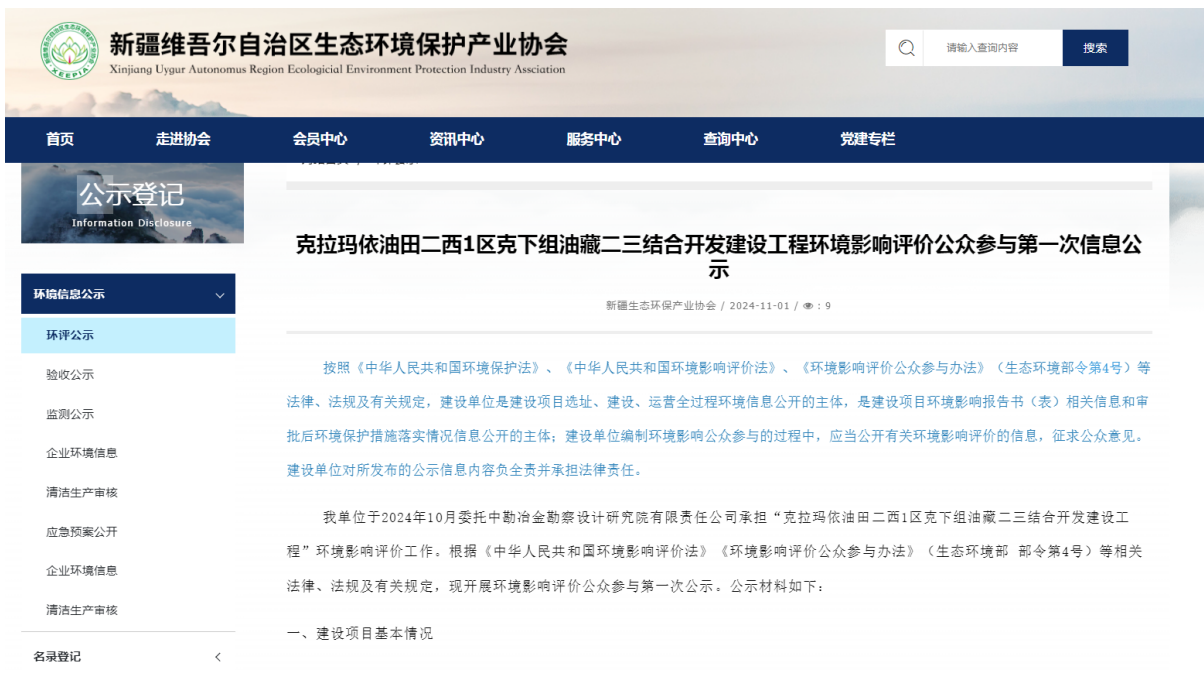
新疆维吾尔自治区生态环境保护产业协会
Xinjiang Uygur Autonomus Region Ecological Environment Protection Industry Association

请输入查询内容
搜索

首页
走进协会
会员中心
资讯中心
服务中心
查询中心
党建专栏

公示登记
Information Disclosure

环境信息公示
环评公示
验收公示
监测公示
企业环境信息
清洁生产审核
应急预案公开
企业环境信息
清洁生产审核
名录登记

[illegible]

克拉玛依油田二西1区克下组油藏二三结合开发建设工程环境影响评价公众参与第一次信息公示

新疆生态环保产业协会 / 2024-11-01 / 👁：9

按照《中华人民共和国环境保护法》、《中华人民共和国环境影响评价法》、《环境影响评价公众参与办法》（生态环境部令第4号）等法律、法规及有关规定，建设单位是建设项目选址、建设、运营全过程环境信息公开的主体，是建设项目环境影响报告书（表）相关信息和审批后环境保护措施落实情况信息公开的主体；建设单位编制环境影响公众参与的过程中，应当公开有关环境影响评价的信息，征求公众意见。建设单位对所发布的公示信息内容负全责并承担法律责任。

我单位于2024年10月委托中勘冶金勘察设计研究院有限责任公司承担“克拉玛依油田二西1区克下组油藏二三结合开发建设工程”环境影响评价工作。根据《中华人民共和国环境影响评价法》《环境影响评价公众参与办法》（生态环境部 部令第4号）等相关法律、法规及有关规定，现开展环境影响评价公众参与第一次公示。公示材料如下：

一、建设项目基本情况